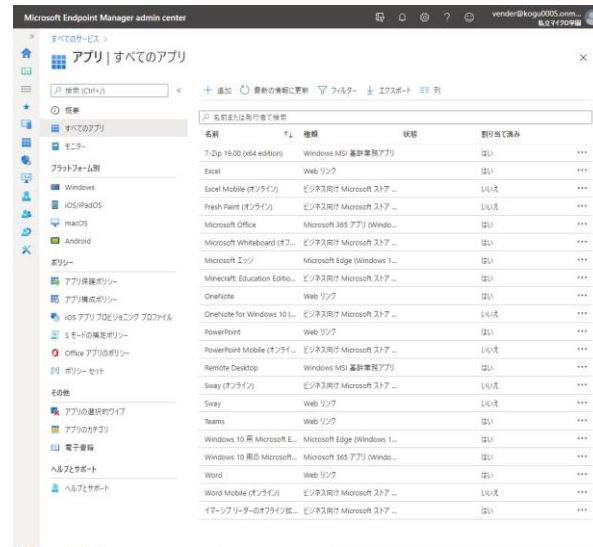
Microsoft Endpoint Manager admin center

vender@kogu0005.onm...
私立マイクロ学園

すべてのサービス >

アプリ | すべてのアプリ

×

検索 (Ctrl+/)

«

概要

すべてのアプリ

モニター

プラットフォーム別

Windows

iOS/iPadOS

macOS

Android

ポリシー

アプリ保護ポリシー

アプリ構成ポリシー

iOS アプリ プロビジョニング プロファイル

S モードの補足ポリシー

Office アプリのポリシー

ポリシー セット

その他

アプリの選択的ワイプ

アプリのカテゴリ

電子書籍

ヘルプとサポート

ヘルプとサポート

+ 追加 最新の情報に更新 フィルター エクスポート 列

名前または発行者で検索

| 名前 | 種類 | 状態 | 割り当て済み | |
|---|---|---|---|---|
| 7-Zip 19.00 (x64 edition) | Windows MSI 基幹業務アプリ | | はい | ••• |
| Excel | Web リンク | | はい | ••• |
| Excel Mobile (オンライン) | ビジネス向け Microsoft ストア ... | | いいえ | ••• |
| Fresh Paint (オンライン) | ビジネス向け Microsoft ストア ... | | いいえ | ••• |
| Microsoft Office | Microsoft 365 アプリ (Windo... | | はい | ••• |
| Microsoft Whiteboard (オフ... | ビジネス向け Microsoft ストア ... | | はい | ••• |
| Microsoft エッジ | Microsoft Edge (Windows 1... | | はい | ••• |
| Minecraft: Education Editio... | ビジネス向け Microsoft ストア ... | | はい | ••• |
| OneNote | Web リンク | | はい | ••• |
| OneNote for Windows 10 (... | ビジネス向け Microsoft ストア ... | | はい | ••• |
| PowerPoint | Web リンク | | はい | ••• |
| PowerPoint Mobile (オンライ... | ビジネス向け Microsoft ストア ... | | いいえ | ••• |
| Remote Desktop | Windows MSI 基幹業務アプリ | | はい | ••• |
| Sway (オンライン) | ビジネス向け Microsoft ストア ... | | いいえ | ••• |
| Sway | Web リンク | | はい | ••• |
| Teams | Web リンク | | はい | ••• |
| Windows 10 用 Microsoft E... | Microsoft Edge (Windows 1... | | はい | ••• |
| Windows 10 用の Microsoft... | Microsoft 365 アプリ (Windo... | | はい | ••• |
| Word | Web リンク | | はい | ••• |
| Word Mobile (オンライン) | ビジネス向け Microsoft ストア ... | | いいえ | ••• |
| イマーシブ リーダーのオフライン版... | ビジネス向け Microsoft ストア ... | | はい | ••• |